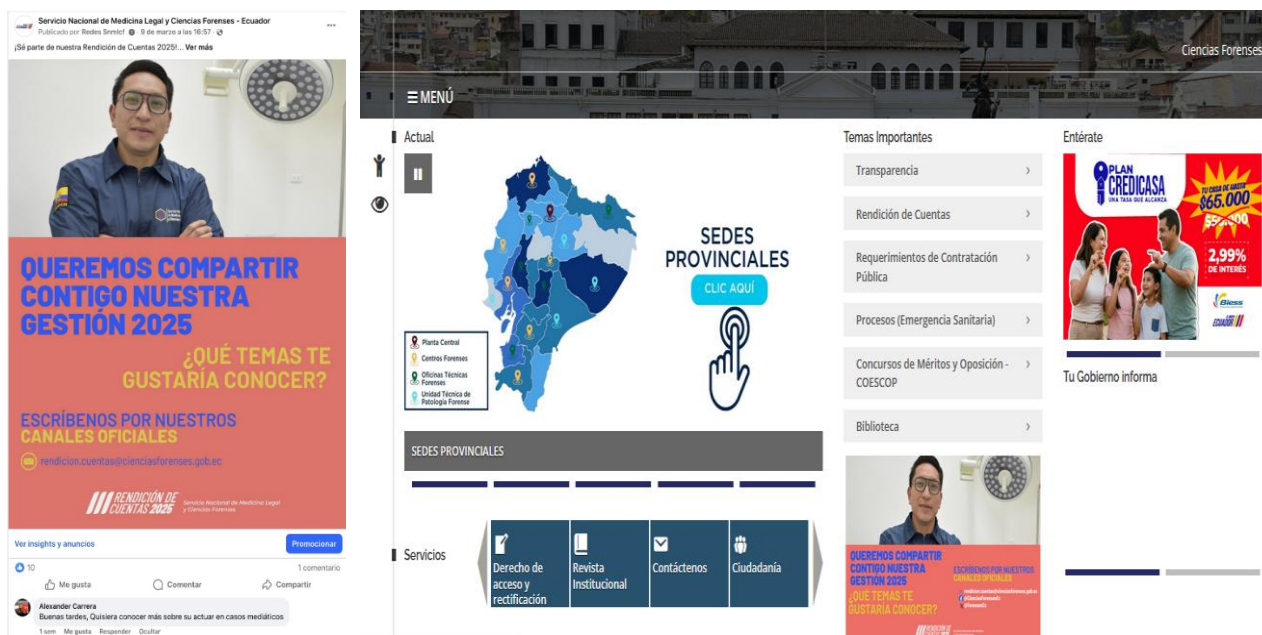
Servicio Nacional de Medicina Legal y Ciencias Forenses - Ecuador
Publicado por Redes Snmlcf · 9 de marzo a las 16:57 ·
¡Sé parte de nuestra Rendición de Cuentas 2025!... Ver más

QUEREMOS COMPARTIR CONTIGO NUESTRA GESTIÓN 2025

¿QUÉ TEMAS TE GUSTARÍA CONOCER?

ESCRÍBENOS POR NUESTROS CANALES OFICIALES

rendicion.cuentas@cienciasforenses.gob.ec

RENDICIÓN DE CUENTAS 2025 Servicio Nacional de Medicina Legal y Ciencias Forenses

Ver insights y anuncios
Promocionar
10
1 comentario
Me gusta
Comentar
Compartir
Alexander Carrera
Buenas tardes, Quisiera conocer más sobre su actuar en casos mediáticos
1 sem Me gusta Responder Ocultar

Ciencias Forenses
☰ MENÚ
Actual

Planta Central
Centros Forenses
Oficinas Técnicas Forenses
Unidad Técnica de Patología Forense

SEDES PROVINCIALES
CLIC AQUÍ

SEDES PROVINCIALES

Temas Importantes
Transparencia
Rendición de Cuentas
Requerimientos de Contratación Pública
Procesos (Emergencia Sanitaria)
Concursos de Méritos y Oposición - COESCOP
Biblioteca

QUEREMOS COMPARTIR CONTIGO NUESTRA GESTIÓN 2025
¿QUÉ TEMAS TE GUSTARÍA CONOCER?
ESCRÍBENOS POR NUESTROS CANALES OFICIALES

Entérate
PLAN CREDICASA
UNA TASA QUE ALCANZA
TU CASA DE HASTA $65.000
2,99% DE INTERÉS
Biess
ECUADOR

Tu Gobierno informa

Servicios
Derecho de acceso y rectificación
Revista Institucional
Contáctenos
Ciudadanía